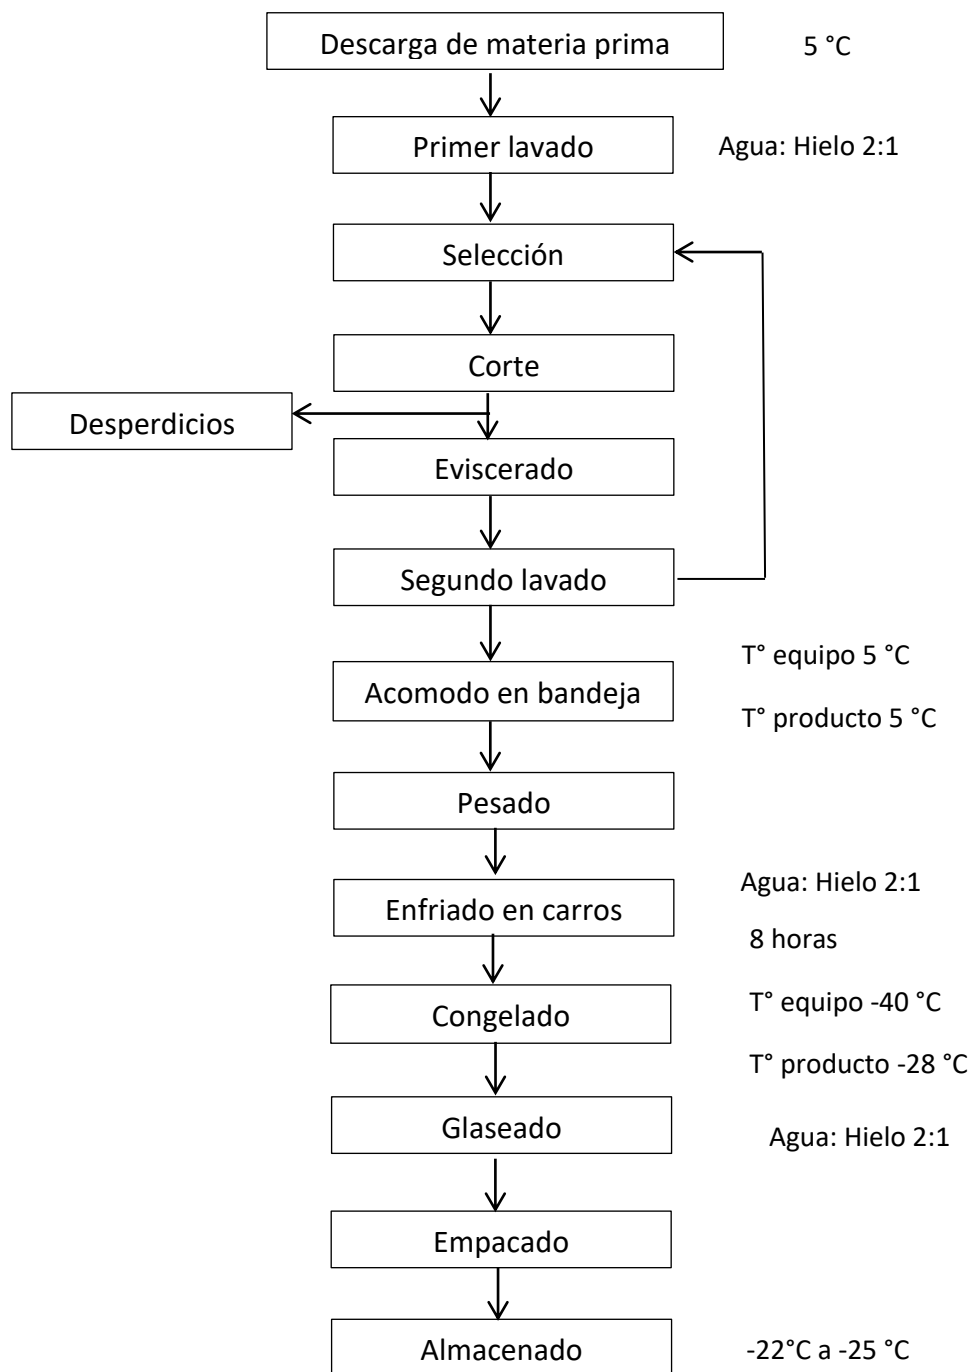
Descarga de materia prima

5 °C

Primer lavado

Agua: Hielo 2:1

Selección

Corte

Desperdicios

Eviscerado

Segundo lavado

T° equipo 5 °C

Acomodo en bandeja

T° producto 5 °C

Pesado

Agua: Hielo 2:1

Enfriado en carros

8 horas

T° equipo -40 °C

Congelado

T° producto -28 °C

Glaseado

Agua: Hielo 2:1

Empacado

Almacenado

-22°C a -25 °C